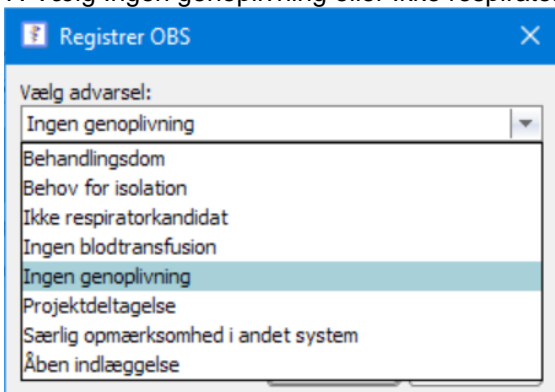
Registrer OBS

Vælg advarsel:

Ingen genoplivning

Behandlingsdom
Behov for isolation
Ikke respiratorkandidat
Ingen blodtransfusion
Ingen genoplivning
Projektdeltagelse
Særlig opmærksomhed i andet system
Åben indlæggelse